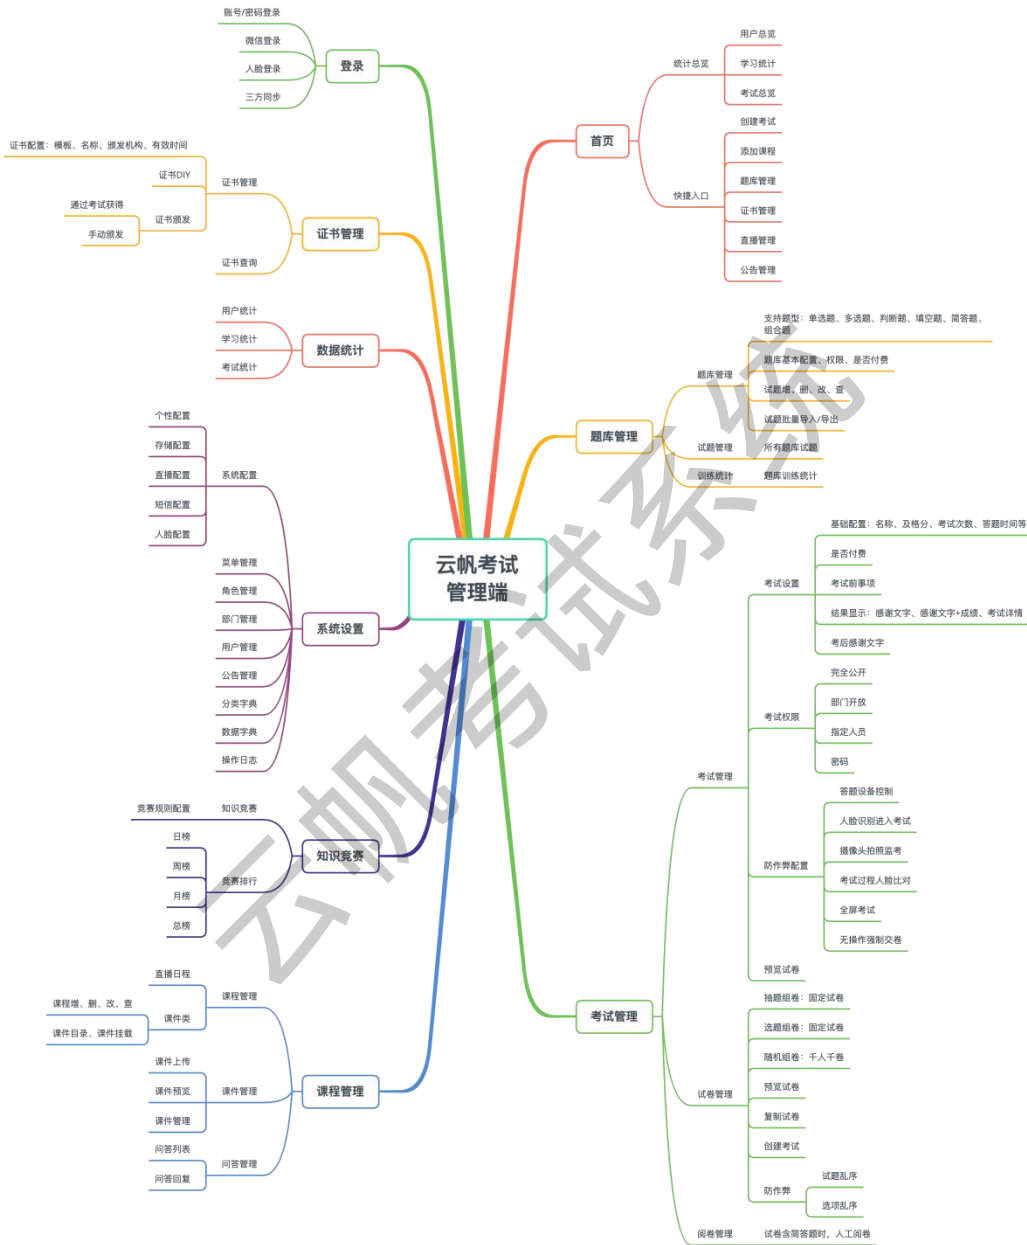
云帆考试管理端

登录
账号/密码登录
微信登录
人脸登录
三方同步

证书管理
证书管理
证书DIY
证书配置：模板、名称、颁发机构、有效时间
证书颁发
通过考试获得
手动颁发
证书查询

数据统计
用户统计
学习统计
考试统计

系统设置
系统配置
个性配置
存储配置
直播配置
短信配置
人脸配置
菜单管理
角色管理
部门管理
用户管理
公告管理
分类字典
数据字典
操作日志

知识竞赛
知识竞赛
竞赛规则配置
竞赛排行
日榜
周榜
月榜
总榜

课程管理
课程管理
直播日程
课件类
课程增、删、改、查
课件目录、课件挂载
课件管理
课件上传
课件预览
课件管理
问答管理
问答列表
问答回复

首页
统计总览
用户总览
学习统计
考试总览
快捷入口
创建考试
添加课程
题库管理
证书管理
直播管理
公告管理

题库管理
题库管理
支持题型：单选题、多选题、判断题、填空题、简答题、组合题
题库基本配置、权限、是否付费
试题增、删、改、查
试题批量导入/导出
试题管理
所有题库试题
训练统计
题库训练统计

考试管理
考试管理
考试设置
基础配置：名称、及格分、考试次数、答题时间等
是否付费
考试前事项
结果显示：感谢文字、感谢文字+成绩、考试详情
考后感谢文字
考试权限
完全公开
部门开放
指定人员
密码
防作弊配置
答题设备控制
人脸识别进入考试
摄像头拍照监考
考试过程人脸比对
全屏考试
无操作强制交卷
预览试卷
试卷管理
抽题组卷：固定试卷
选题组卷：固定试卷
随机组卷：千人千卷
预览试卷
复制试卷
创建考试
防作弊
试题乱序
选项乱序
阅卷管理
试卷含简答题时，人工阅卷

云帆考试系统